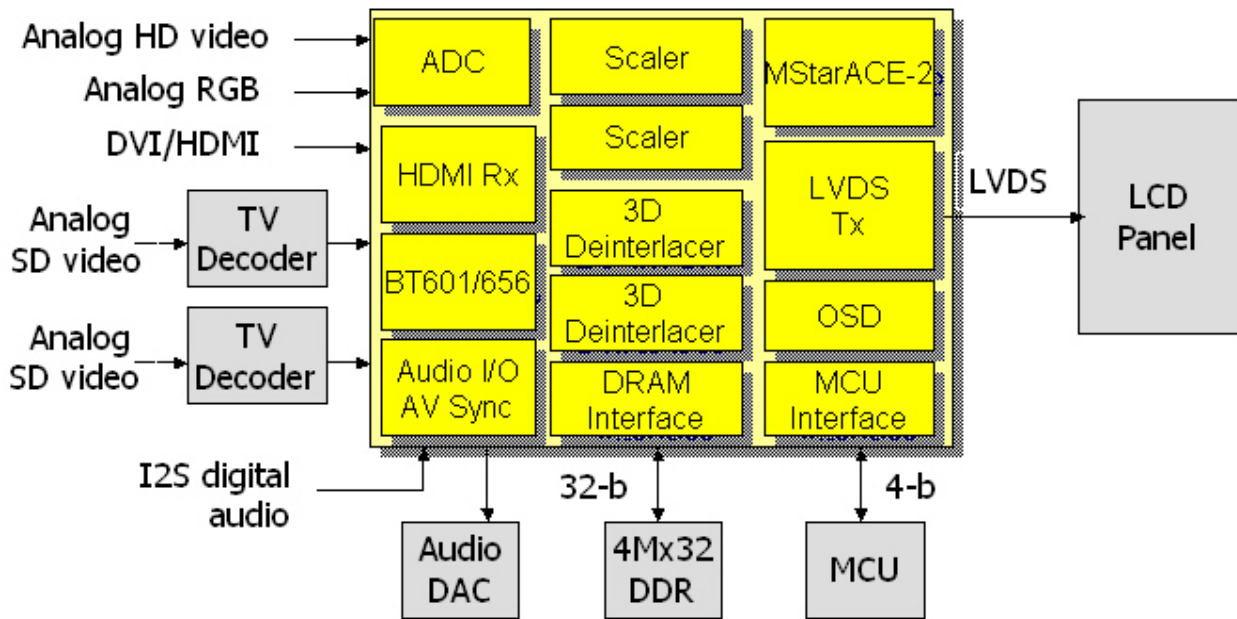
Analog HD video
Analog RGB
DVI/HDMI
Analog SD video
TV Decoder
Analog SD video
TV Decoder
ADC
HDMI Rx
BT601/656
Audio I/O AV Sync
Scaler
Scaler
3D Deinterlacer
3D Deinterlacer
DRAM Interface
MStarACE-2
LVDS Tx
OSD
MCU Interface
LVDS
LCD Panel
I2S digital audio
32-b
4-b
Audio DAC
4Mx32 DDR
MCU